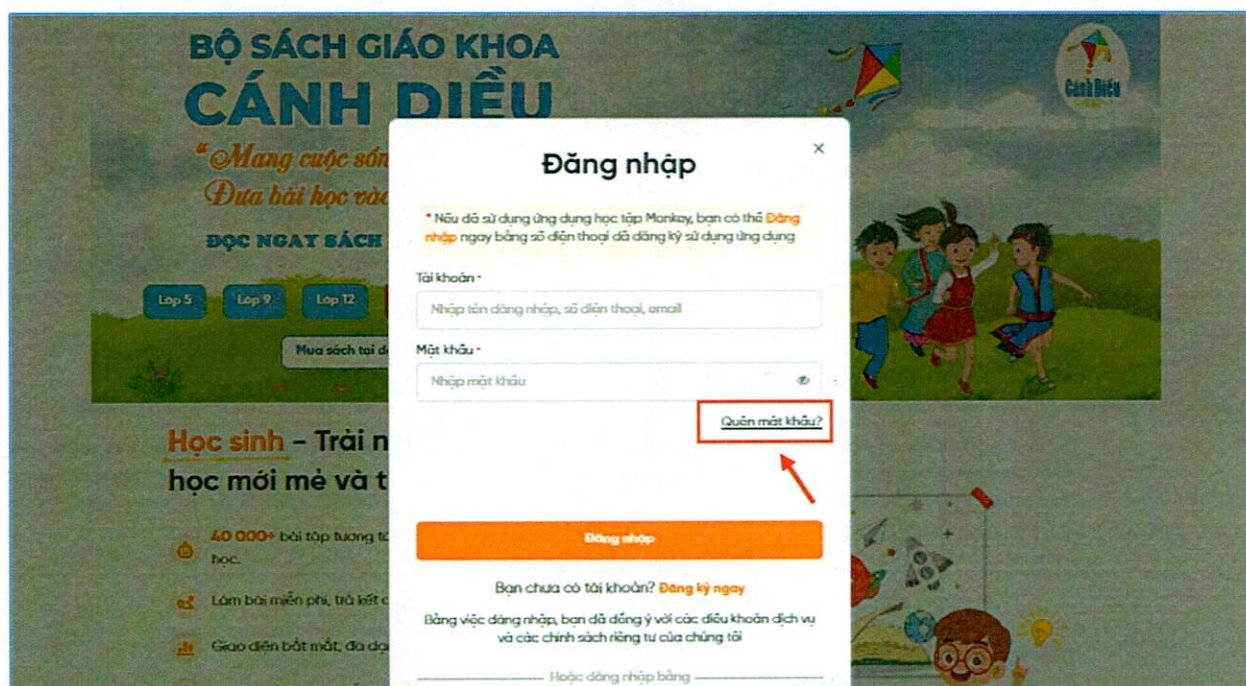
BỘ SÁCH GIÁO KHOA
CÁNH DIỀU
"Mang cuộc sốn
Đưa bài học vào
ĐỌC NGAY SÁCH

Lớp 5
Lớp 9
Lớp 12
Mua sách tại đ

Cánh Diều

Đăng nhập

* Nếu đã sử dụng ứng dụng học tập Monkey, bạn có thể Đăng nhập ngay bằng số điện thoại đã đăng ký sử dụng ứng dụng

Tài khoản *
Nhập tên đăng nhập, số điện thoại, email

Mật khẩu *
Nhập mật khẩu

Quên mật khẩu?

Đăng nhập

Bạn chưa có tài khoản? Đăng ký ngay

Bằng việc đăng nhập, bạn đã đồng ý với các điều khoản dịch vụ và các chính sách riêng tư của chúng tôi

Hoặc đăng nhập bằng

Học sinh - Trải n
học mới mẻ và t

40 000+ bài tập tương tá
học.
Làm bài miễn phí, trả kết q
Giao diện bắt mắt, đa dạ